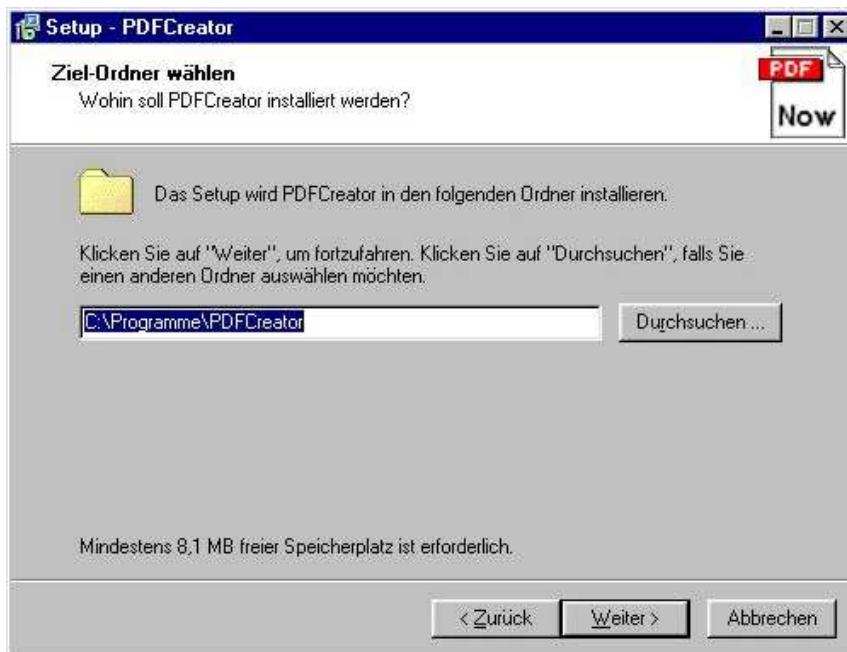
Setup - PDFCreator

Ziel-Ordner wählen
Wohin soll PDFCreator installiert werden?

PDF
Now

Das Setup wird PDFCreator in den folgenden Ordner installieren.

Klicken Sie auf "Weiter", um fortzufahren. Klicken Sie auf "Durchsuchen", falls Sie einen anderen Ordner auswählen möchten.

C:\Programme\PDFCreator

Durchsuchen ...

Mindestens 8,1 MB freier Speicherplatz ist erforderlich.

< Zurück
Weiter >
Abbrechen